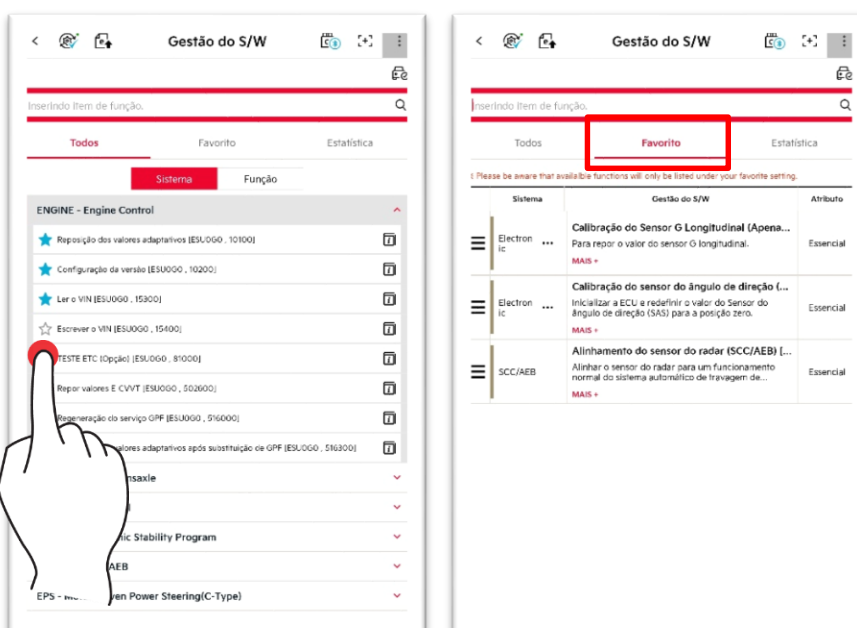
Gestão do S/W

Inserindo item de função.

Todos | Favorito | Estatística

Sistema | Função

ENGINE - Engine Control

Reposição dos valores adaptativos [ESU0G0 , 10100]

Configuração da versão [ESU0G0 , 10200]

Ler o VIN [ESU0G0 , 15300]

Escrever o VIN [ESU0G0 , 15400]

TESTE ETC (Opção) [ESU0G0 , 81000]

Repor valores E CVVT [ESU0G0 , 502600]

Regeneração do serviço GPF [ESU0G0 , 516000]

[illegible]alores adaptativos após substituição de GPF [ESU0G0 , 516300]

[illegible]nsaxle

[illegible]

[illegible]ic Stability Program

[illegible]AEB

EPS - M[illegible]ven Power Steering(C-Type)

Gestão do S/W

Inserindo item de função.

Todos | Favorito | Estatística

! Please be aware that available functions will only be listed under your favorite setting.

| Sistema | Gestão do S/W | Atributo |
|---|---|---|
| Electronic ... | Calibração do Sensor G Longitudinal (Apena... Para repor o valor do sensor G longitudinal. MAIS + | Essencial |
| Electronic ... | Calibração do sensor do ângulo de direção (... Inicializar a ECU e redefinir o valor do Sensor do ângulo de direção (SAS) para a posição zero. MAIS + | Essencial |
| SCC/AEB | Alinhamento do sensor do radar (SCC/AEB) [... Alinhar o sensor do radar para um funcionamento normal do sistema automático de travagem de... MAIS + | Essencial |